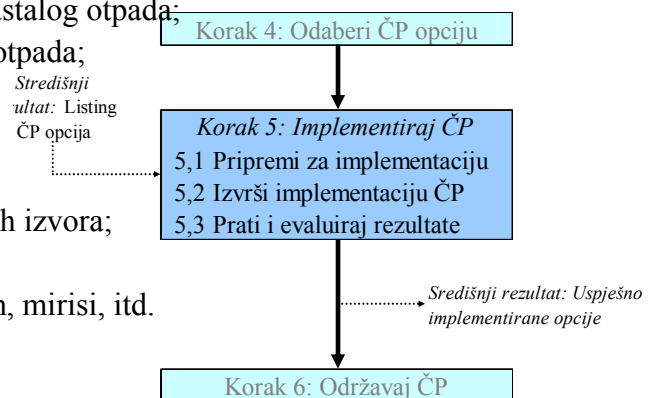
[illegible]atalog otpada;
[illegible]otpada;
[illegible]h izvora;
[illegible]n, mirisi, itd.

Korak 4: Odaberi ČP opciju

Središnji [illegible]ultat: Listing ČP opcija

Korak 5: Implementiraj ČP
5,1 Pripremi za implementaciju
5,2 Izvrši implementaciju ČP
5,3 Prati i evaluiraj rezultate

Središnji rezultat: Uspješno implementirane opcije

Korak 6: Održavaj ČP